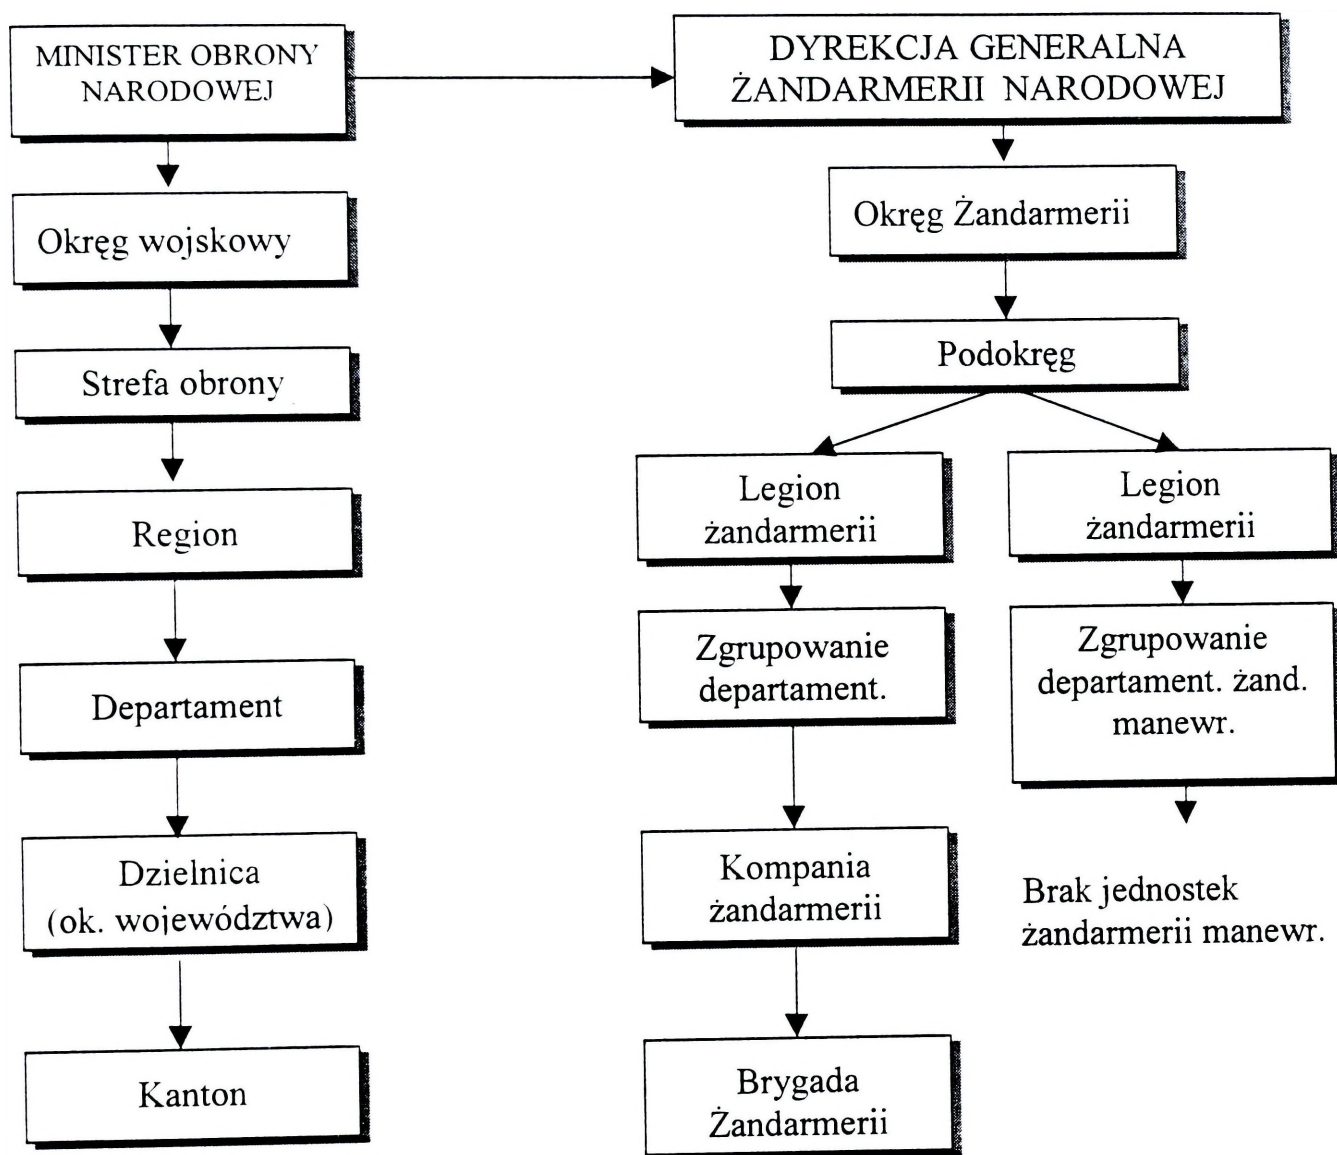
MINISTER OBRONY NARODOWEJ

DYREKCJA GENERALNA ŻANDARMERII NARODOWEJ

Okręg wojskowy

Okręg Żandarmerii

Strefa obrony

Podokręg

Region

Legion żandarmerii

Legion żandarmerii

Departament

Zgrupowanie departament.

Zgrupowanie departament. żand. manewr.

Dzielnica (ok. województwa)

Kompania żandarmerii

Brak jednostek żandarmerii manewr.

Kanton

Brygada Żandarmerii